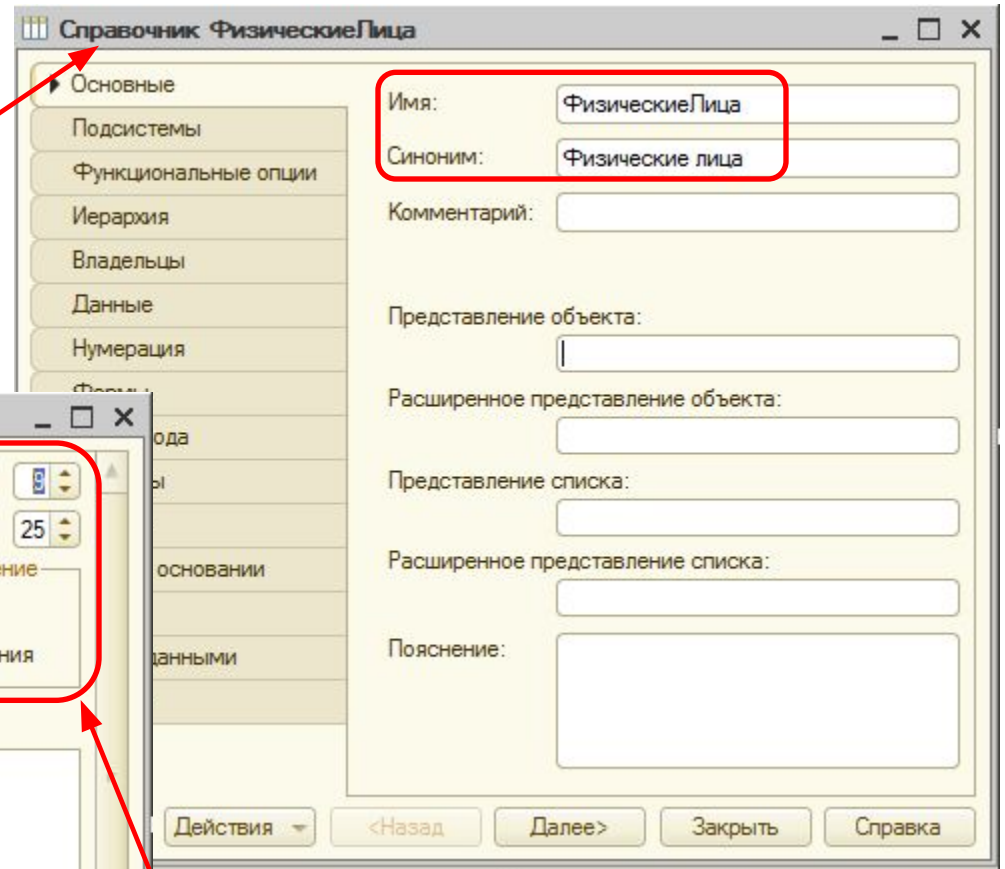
Справочник ФизическиеЛица

Основные
Подсистемы
Функциональные опции
Иерархия
Владельцы
Данные
Нумерация
Формы
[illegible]ода
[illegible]ы
основании
данными

Имя: ФизическиеЛица
Синоним: Физические лица
Комментарий:
Представление объекта:
Расширенное представление объекта:
Представление списка:
Расширенное представление списка:
Пояснение:

9
25
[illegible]ение
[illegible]ния

Действия
<Назад
Далее>
Закрыть
Справка